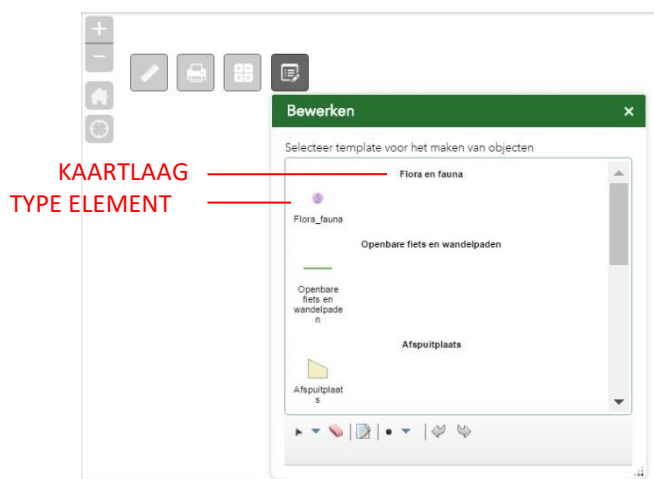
+
−

Bewerken ×

Selecteer template voor het maken van objecten

KAARTLAAG
TYPE ELEMENT

Flora en fauna

Flora_fauna

Openbare fiets en wandelpaden

Openbare fiets en wandelpaden

Afspuitplaats

Afspuitplaats